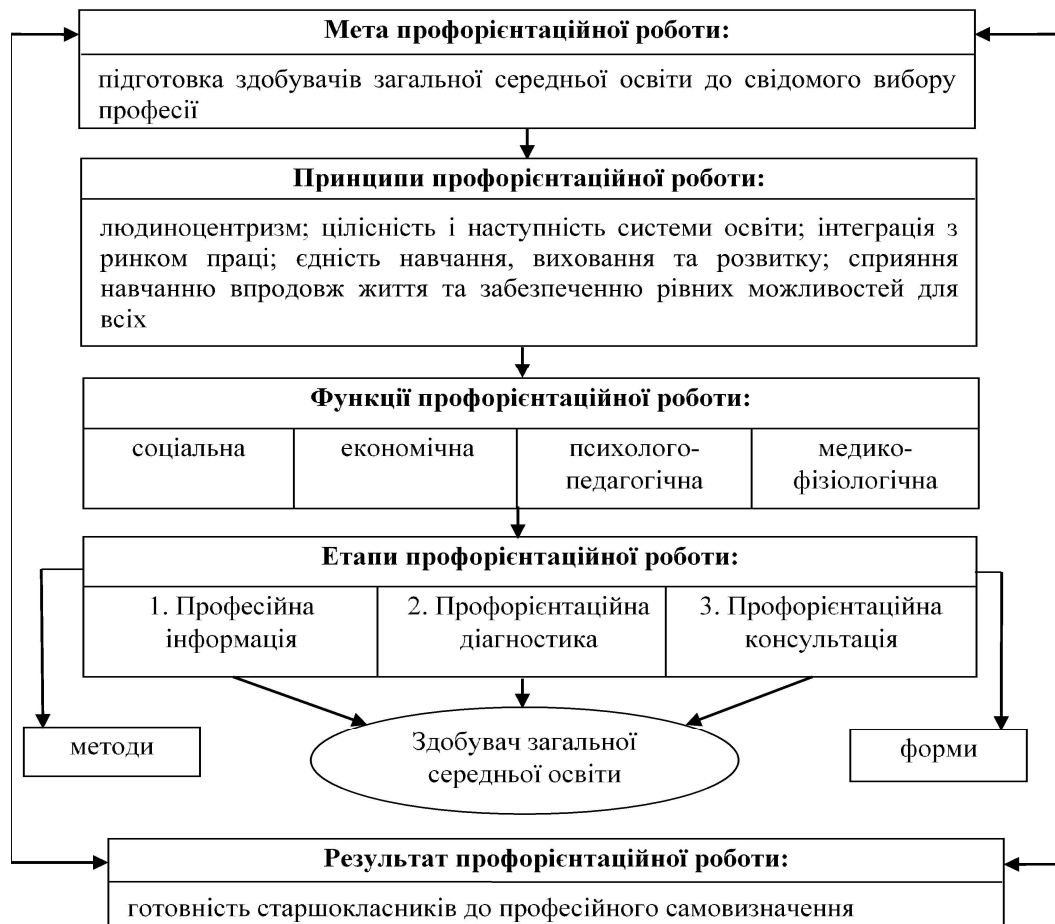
Мета профорієнтаційної роботи:

підготовка здобувачів загальної середньої освіти до свідомого вибору професії

Принципи профорієнтаційної роботи:

людиноцентризм; цілісність і наступність системи освіти; інтеграція з ринком праці; єдність навчання, виховання та розвитку; сприяння навчанню впродовж життя та забезпеченню рівних можливостей для всіх

Функції профорієнтаційної роботи:

| соціальна | економічна | психолого-педагогічна | медико-фізіологічна |
|---|---|---|---|

Етапи профорієнтаційної роботи:

| 1. Професійна інформація | 2. Профорієнтаційна діагностика | 3. Профорієнтаційна консультація |
|---|---|---|

методи

Здобувач загальної середньої освіти

форми

Результат профорієнтаційної роботи:

готовність старшокласників до професійного самовизначення